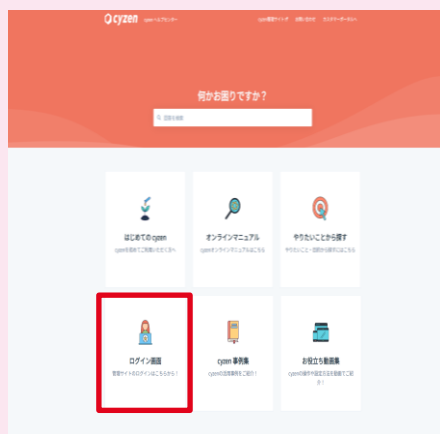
cyzen cyzen ヘルプセンター

cyzen導入サイト お問い合わせ カスタマーサポート

何かお困りですか？

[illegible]

はじめての cyzen

cyzenを初めてご利用いただく方へ

オンラインマニュアル

cyzenオンラインマニュアルはこちら

やりたいことから探す

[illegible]

ログイン画面

管理サイトのログインはこちらから！

cyzen 事例集

cyzenの活用事例をご紹介！

お役立ち動画集

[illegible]